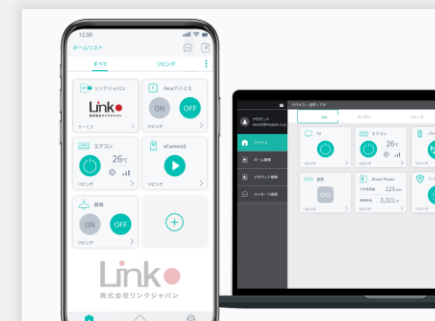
12:30

ホームリスト

すべて

リビング

リンクジャパン

Link

株式会社リンクジャパン

サービス

New!デバイス

ON

OFF

リビング

エアコン

26℃

リビング

eCamera2

リビング

照明

ON

OFF

リビング

Link

株式会社リンクジャパン

デバイス

ホーム管理

アカウント管理

メッセージ通知

TV

リビング

エアコン

26℃

リビング

リビング

123

3,321

リビング